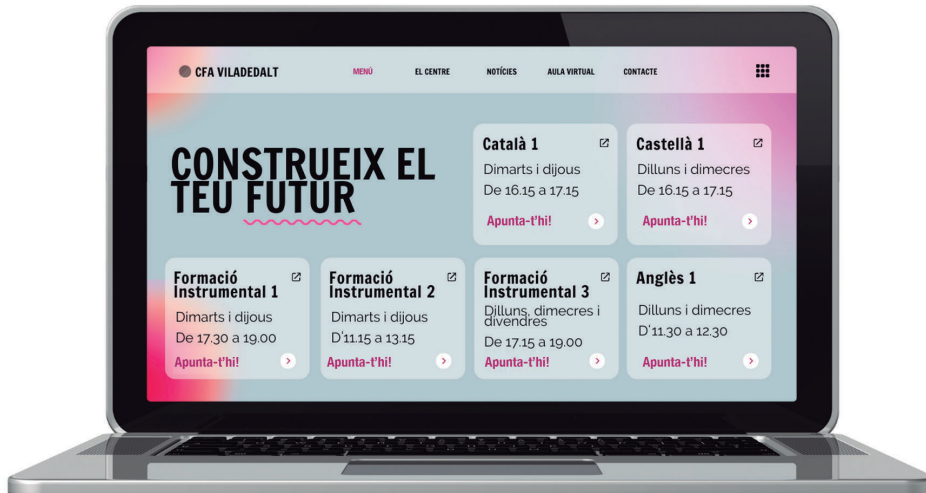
CFA VILADEDALT

MENÚ EL CENTRE NOTÍCIES AULA VIRTUAL CONTACTE

CONSTRUEIX EL TEU FUTUR

Català 1
Dimarts i dijous
De 16.15 a 17.15
Apunta-t'hi!

Castellà 1
Dilluns i dimecres
De 16.15 a 17.15
Apunta-t'hi!

Formació Instrumental 1
Dimarts i dijous
De 17.30 a 19.00
Apunta-t'hi!

Formació Instrumental 2
Dimarts i dijous
D'11.15 a 13.15
Apunta-t'hi!

Formació Instrumental 3
Dilluns, dimecres i divendres
De 17.15 a 19.00
Apunta-t'hi!

Anglès 1
Dilluns i dimecres
D'11.30 a 12.30
Apunta-t'hi!